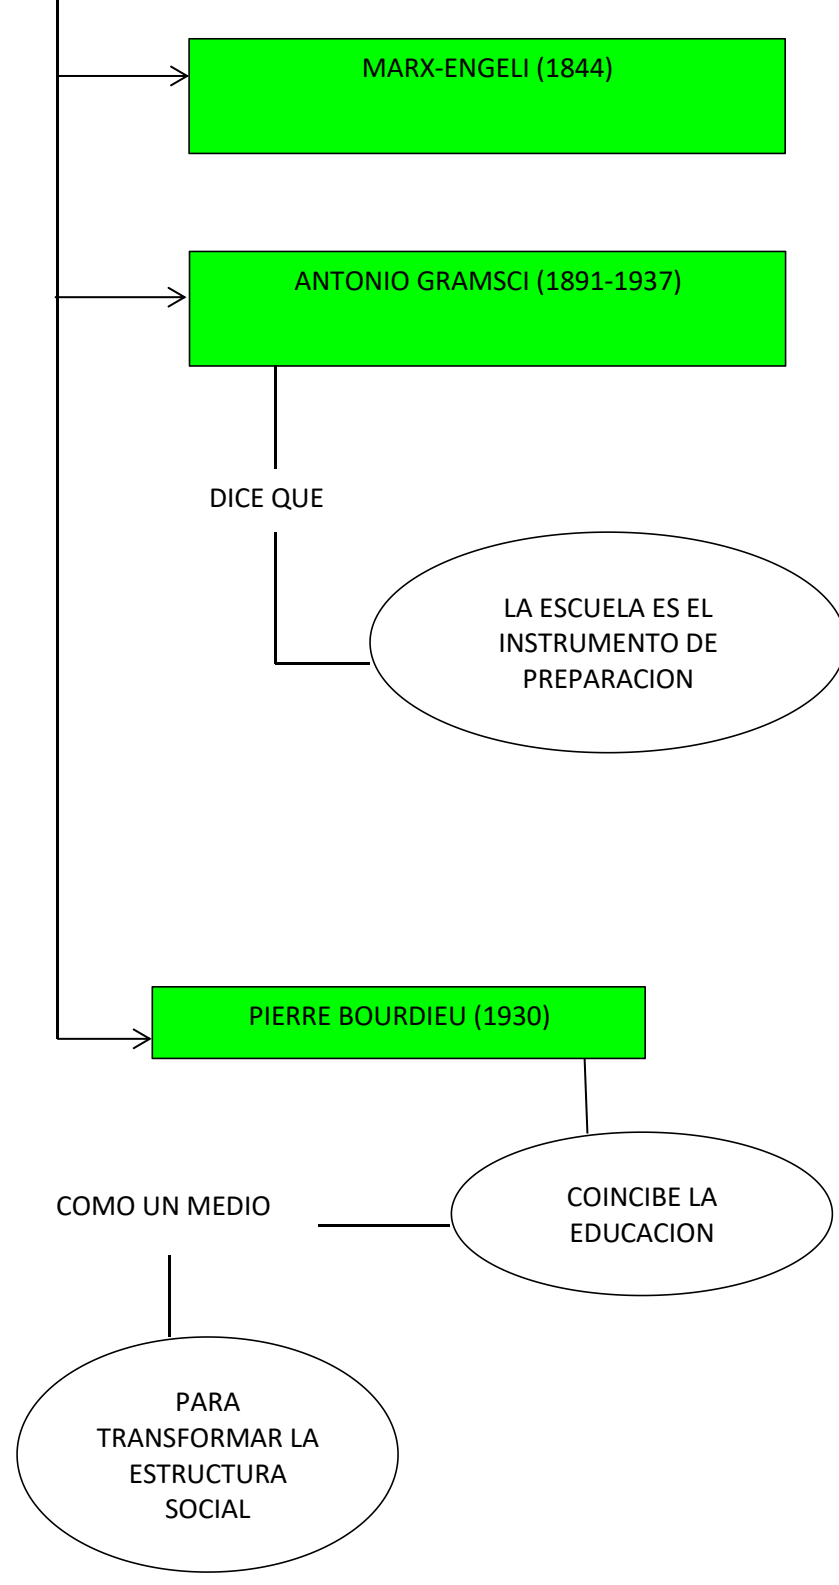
MARX-ENGELI (1844)

ANTONIO GRAMSCI (1891-1937)

DICE QUE

LA ESCUELA ES EL INSTRUMENTO DE PREPARACION

PIERRE BOURDIEU (1930)

COINCIBE LA EDUCACION

COMO UN MEDIO

PARA TRANSFORMAR LA ESTRUCTURA SOCIAL